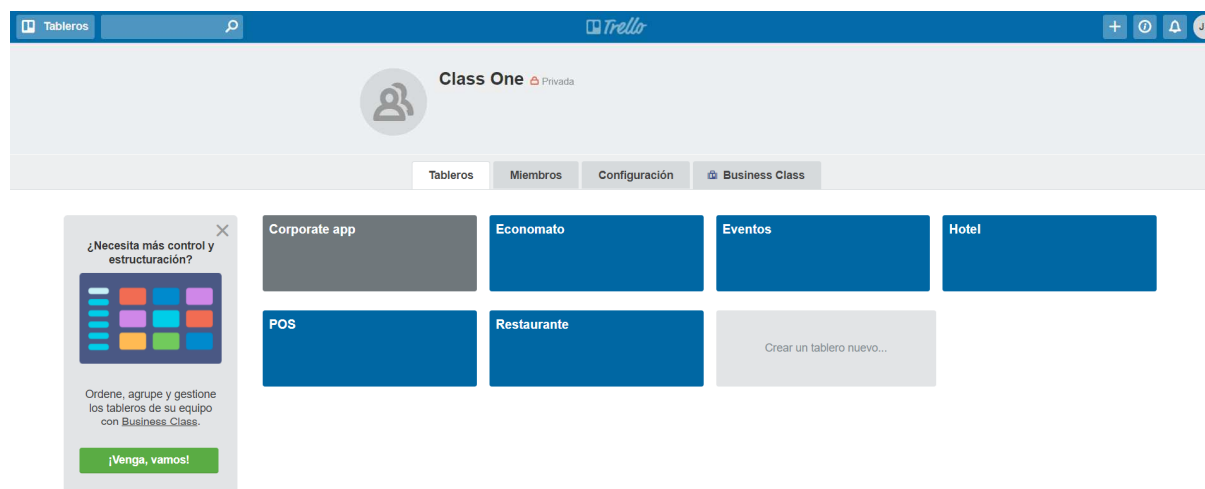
Tableros

Trello

Class One Privada

Tableros
Miembros
Configuración
Business Class

¿Necesita más control y estructuración?

Ordene, agrupe y gestione los tableros de su equipo con Business Class.

¡Venga, vamos!

Corporate app
Economato
Eventos
Hotel
POS
Restaurante
Crear un tablero nuevo...